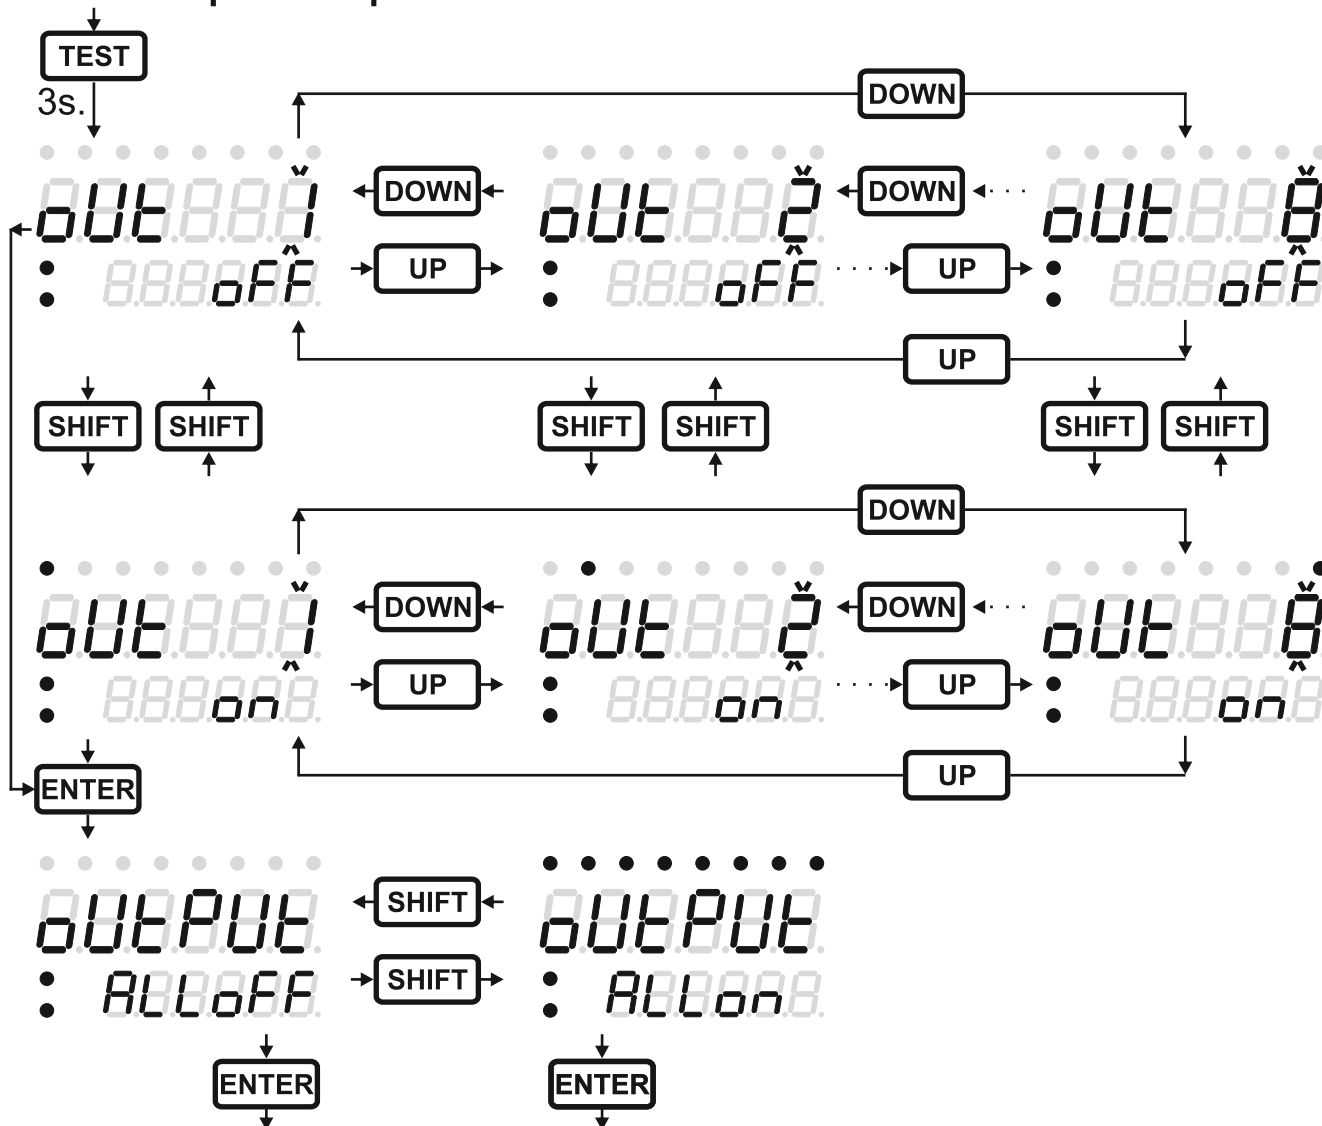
TEST
3s.
DOWN
out 1 DOWN out 2 DOWN out 8
oFF UP oFF UP oFF
UP
SHIFT SHIFT SHIFT SHIFT SHIFT SHIFT
DOWN
out 1 DOWN out 2 DOWN out 8
on UP on UP on
UP
ENTER
output SHIFT output
ALLoFF SHIFT ALLon
ENTER ENTER